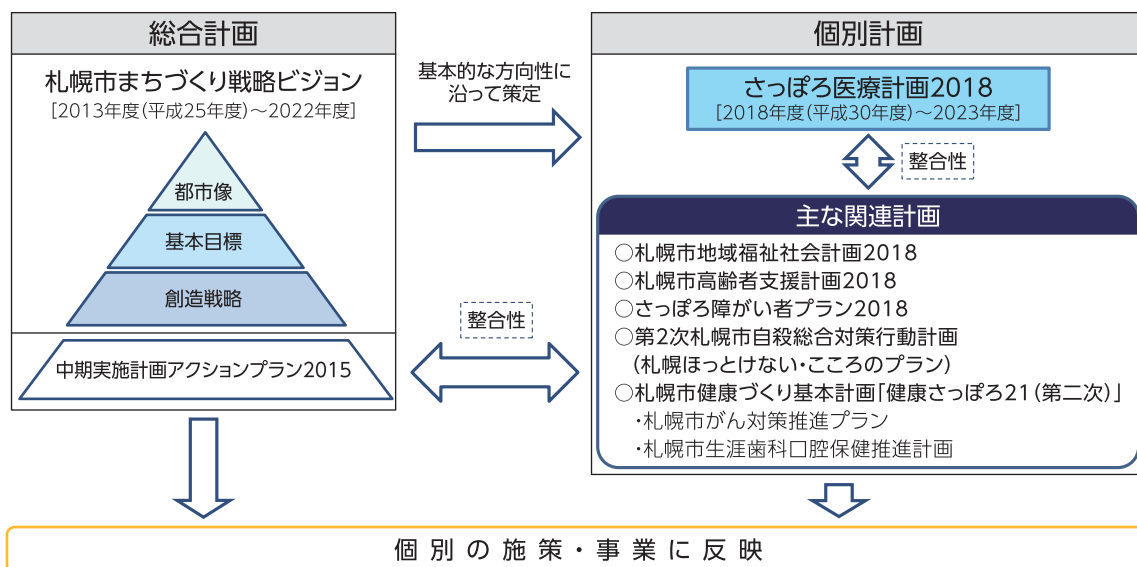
総合計画

札幌市まちづくり戦略ビジョン
［2013年度(平成25年度)～2022年度］

都市像
基本目標
創造戦略

中期実施計画アクションプラン2015

基本的な方向性に沿って策定

整合性

個別計画

さっぽろ医療計画2018
［2018年度(平成30年度)～2023年度］

整合性

主な関連計画
○札幌市地域福祉社会計画2018
○札幌市高齢者支援計画2018
○さっぽろ障がい者プラン2018
○第2次札幌市自殺総合対策行動計画
(札幌ほっとけない・こころのプラン)
○札幌市健康づくり基本計画「健康さっぽろ21(第二次)」
・札幌市がん対策推進プラン
・札幌市生涯歯科口腔保健推進計画

個別の施策・事業に反映